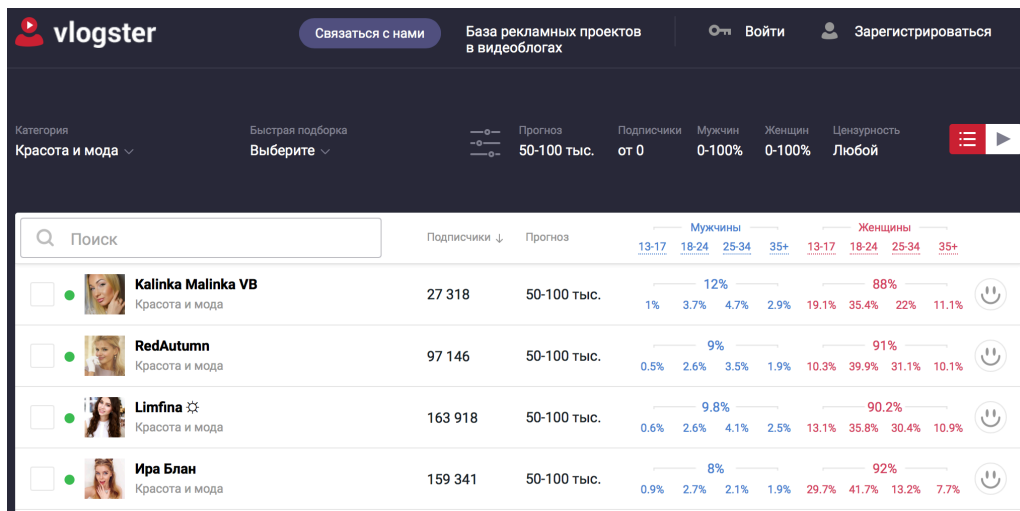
vlogster

Связаться с нами

База рекламных проектов в видеоблогах

Войти

Зарегистрироваться

Категория
Красота и мода

Быстрая подборка
Выберите

Прогноз
50-100 тыс.

Подписчики
от 0

Мужчин
0-100%

Женщин
0-100%

Цензурность
Любой

Поиск

| | Подписчики ↓ | Прогноз | Мужчины 13-17 | 18-24 | 25-34 | 35+ | Женщины 13-17 | 18-24 | 25-34 | 35+ |
|---|---|---|---|---|---|---|---|---|---|---|
| Kalinka Malinka VB, Красота и мода | 27 318 | 50-100 тыс. | 12%: 1% | 3.7% | 4.7% | 2.9% | 88%: 19.1% | 35.4% | 22% | 11.1% |
| RedAutumn, Красота и мода | 97 146 | 50-100 тыс. | 9%: 0.5% | 2.6% | 3.5% | 1.9% | 91%: 10.3% | 39.9% | 31.1% | 10.1% |
| Limfina ☼, Красота и мода | 163 918 | 50-100 тыс. | 9.8%: 0.6% | 2.6% | 4.1% | 2.5% | 90.2%: 13.1% | 35.8% | 30.4% | 10.9% |
| Ира Блан, Красота и мода | 159 341 | 50-100 тыс. | 8%: 0.9% | 2.7% | 2.1% | 1.9% | 92%: 29.7% | 41.7% | 13.2% | 7.7% |